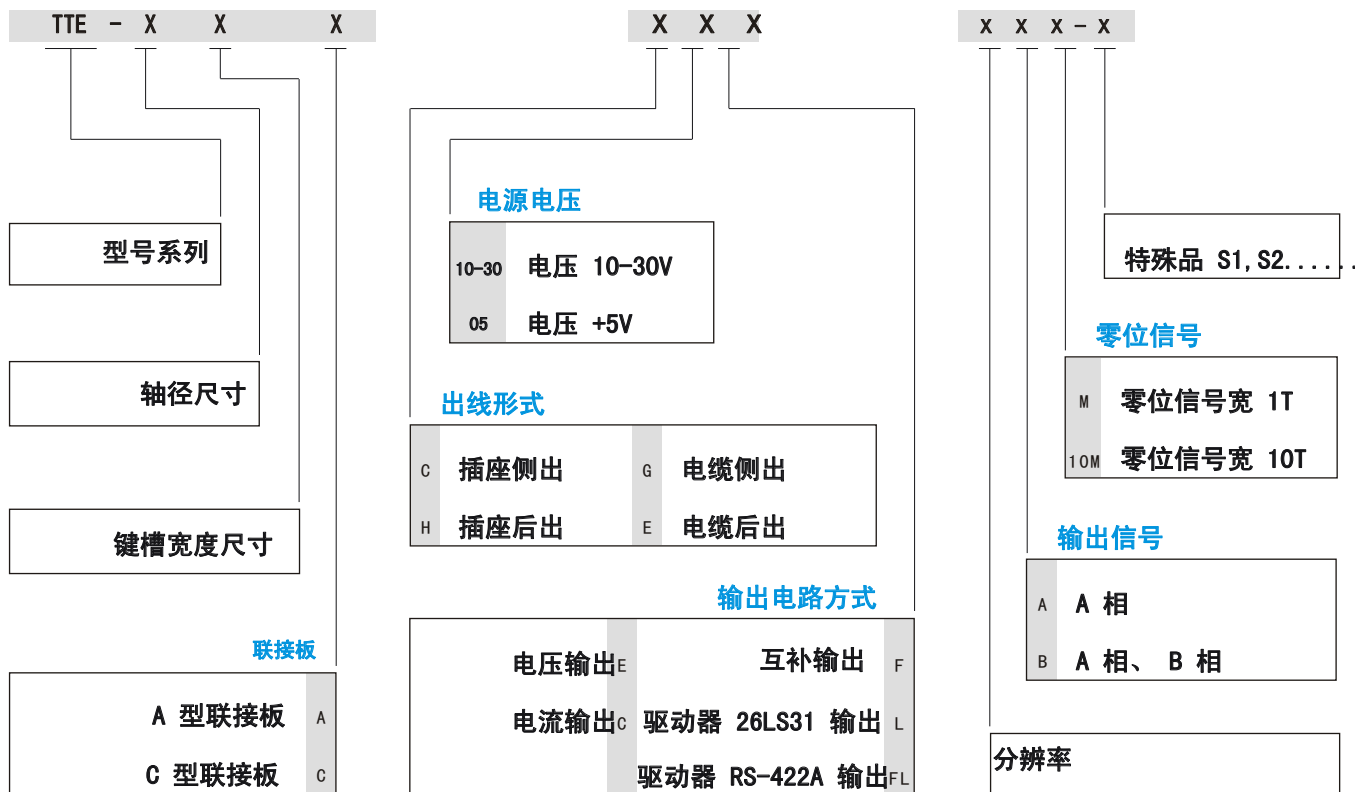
TTE - X X X

型号系列

轴径尺寸

键槽宽度尺寸

联接板

A 型联接板 A

C 型联接板 C

X X X

电源电压

10-30 电压 10-30V

05 电压 +5V

出线形式

C 插座侧出 G 电缆侧出

H 插座后出 E 电缆后出

输出电路方式

电压输出 E 互补输出 F

电流输出 C 驱动器 26LS31 输出 L

驱动器 RS-422A 输出 FL

x x x - x

特殊品 S1,S2......

零位信号

M 零位信号宽 1T

10M 零位信号宽 10T

输出信号

A A 相

B A 相、 B 相

分辨率